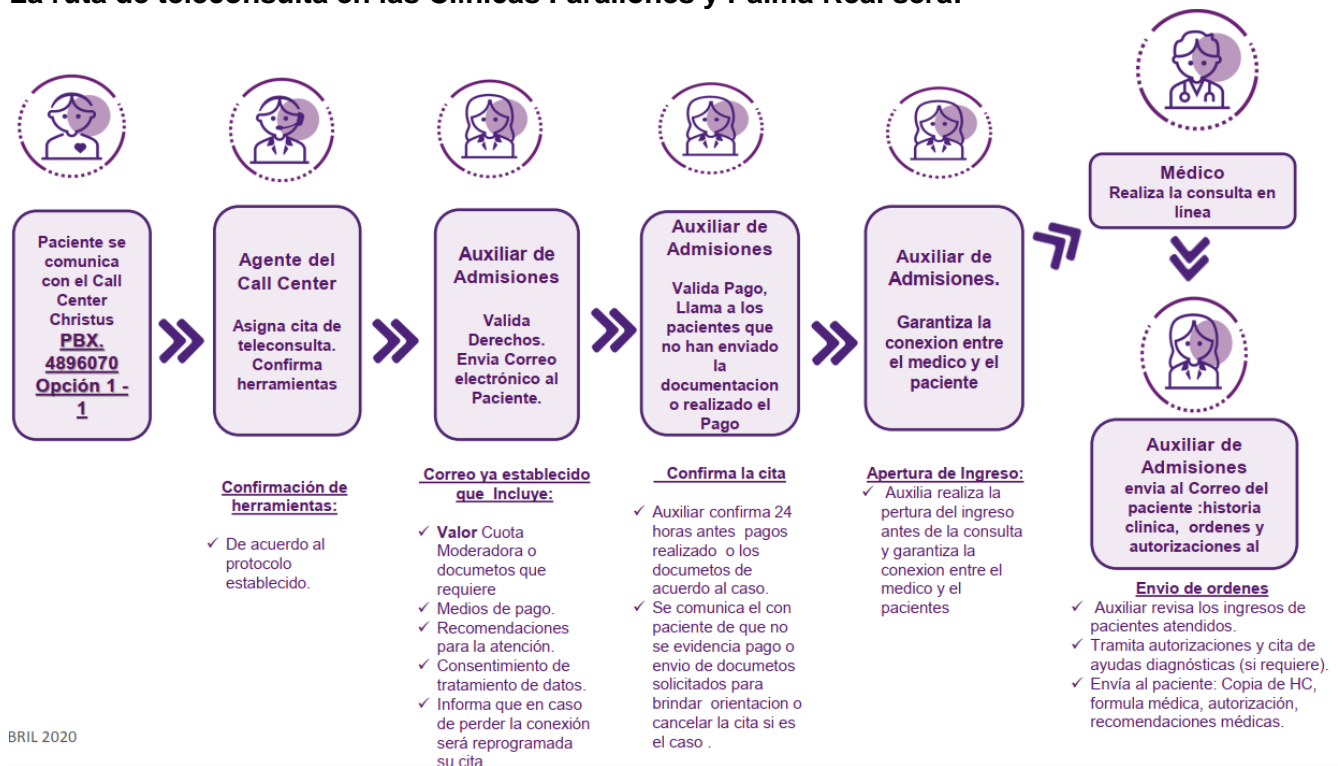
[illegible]

Paciente se comunica con el Call Center Christus PBX. 4896070 Opción 1 - 1

Agente del Call Center

Asigna cita de teleconsulta. Confirma herramientas

Auxiliar de Admisiones

Valida Derechos. Envia Correo electrónico al Paciente.

Auxiliar de Admisiones

Valida Pago, Llama a los pacientes que no han enviado la documentacion o realizado el Pago

Auxiliar de Admisiones.

Garantiza la conexion entre el medico y el paciente

Médico
Realiza la consulta en línea

Auxiliar de Admisiones
envia al Correo del paciente :historia clinica, ordenes y autorizaciones al

Confirmación de herramientas:

✓ De acuerdo al protocolo establecido.

Correo ya establecido que Incluye:

✓ Valor Cuota Moderadora o documetos que requiere
✓ Medios de pago.
✓ Recomendaciones para la atención.
✓ Consentimiento de tratamiento de datos.
✓ Informa que en caso de perder la conexión será reprogramada su cita

Confirma la cita

✓ Auxiliar confirma 24 horas antes pagos realizado o los documetos de acuerdo al caso.
✓ Se comunica el con paciente de que no se evidencia pago o envio de documetos solicitados para brindar orientacion o cancelar la cita si es el caso .

Apertura de Ingreso:

✓ Auxilia realiza la pertura del ingreso antes de la consulta y garantiza la conexion entre el medico y el pacientes

Envio de ordenes

✓ Auxiliar revisa los ingresos de pacientes atendidos.
✓ Tramita autorizaciones y cita de ayudas diagnósticas (si requiere).
✓ Envía al paciente: Copia de HC, formula médica, autorización, recomendaciones médicas.

BRIL 2020